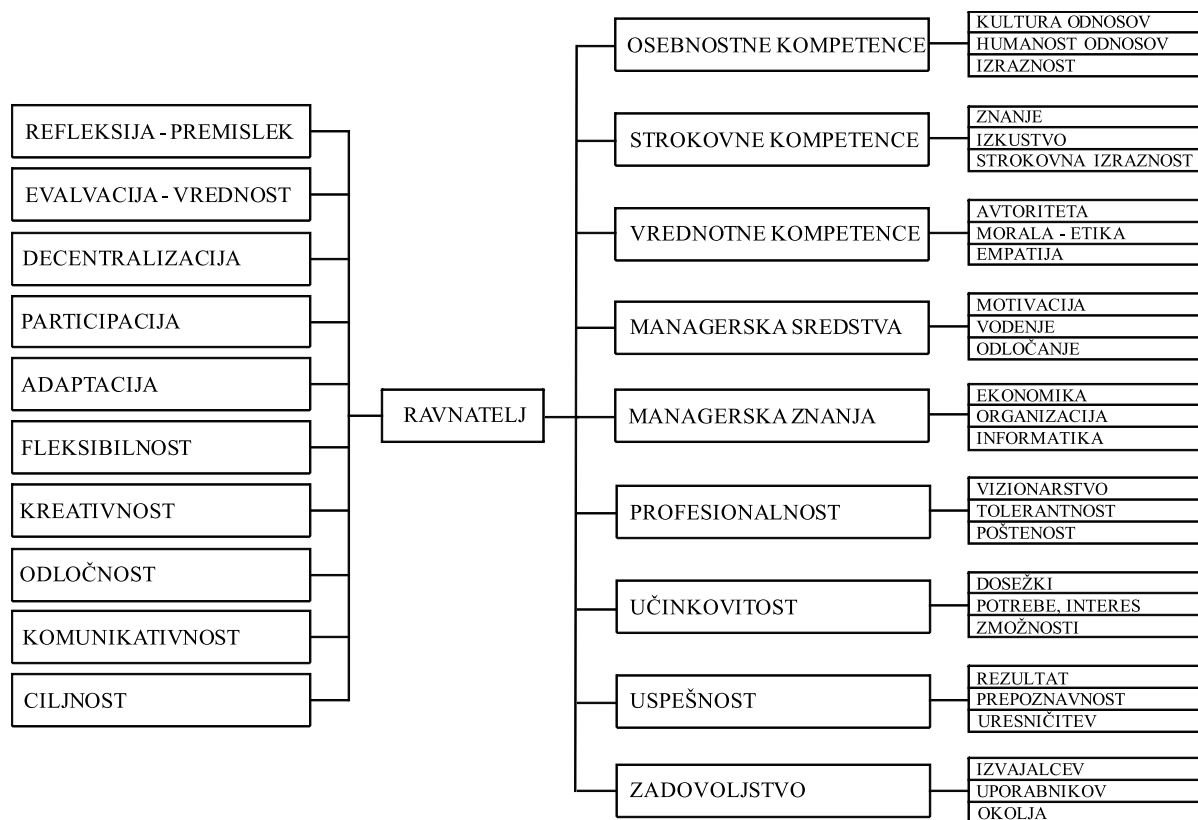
REFLEKSIJA - PREMISLEK
EVALVACIJA - VREDNOST
DECENTRALIZACIJA
PARTICIPACIJA
ADAPTACIJA
FLEKSIBILNOST
KREATIVNOST
ODLOČNOST
KOMUNIKATIVNOST
CILJNOST

RAVNATELJ

OSEBNOSTNE KOMPETENCE
KULTURA ODNOSOV
HUMANOST ODNOSOV
IZRAZNOST

STROKOVNE KOMPETENCE
ZNANJE
IZKUSTVO
STROKOVNA IZRAZNOST

VREDNOTNE KOMPETENCE
AVTORITETA
MORALA - ETIKA
EMPATIJA

MANAGERSKA SREDSTVA
MOTIVACIJA
VODENJE
ODLOČANJE

MANAGERSKA ZNANJA
EKONOMIKA
ORGANIZACIJA
INFORMATIKA

PROFESIONALNOST
VIZIONARSTVO
TOLERANTNOST
POŠTENOST

UČINKOVITOST
DOSEŽKI
POTREBE, INTERES
ZMOŽNOSTI

USPEŠNOST
REZULTAT
PREPOZNAVNOST
URESNIČITEV

ZADOVOLJSTVO
IZVAJALCEV
UPORABNIKOV
OKOLJA